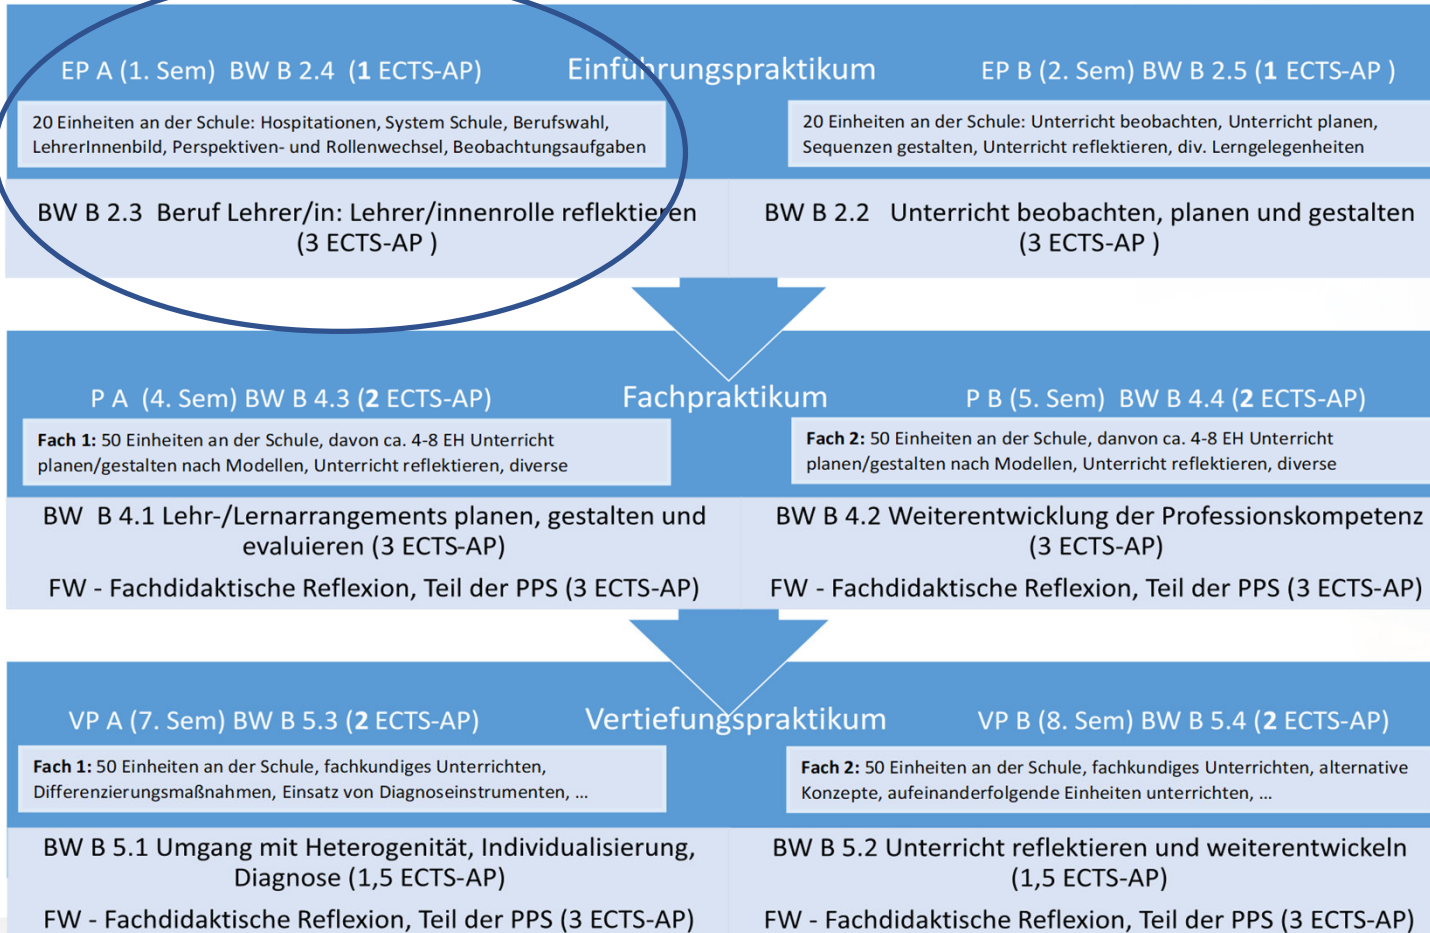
EP A (1. Sem) BW B 2.4 (**1** ECTS-AP)

Einführungspraktikum

EP B (2. Sem) BW B 2.5 (**1** ECTS-AP )

20 Einheiten an der Schule: Hospitationen, System Schule, Berufswahl, LehrerInnenbild, Perspektiven- und Rollenwechsel, Beobachtungsaufgaben

20 Einheiten an der Schule: Unterricht beobachten, Unterricht planen, Sequenzen gestalten, Unterricht reflektieren, div. Lerngelegenheiten

BW B 2.3 Beruf Lehrer/in: Lehrer/innenrolle reflektieren (3 ECTS-AP )

BW B 2.2 Unterricht beobachten, planen und gestalten (3 ECTS-AP )

P A (4. Sem) BW B 4.3 (**2** ECTS-AP)

Fachpraktikum

P B (5. Sem) BW B 4.4 (**2** ECTS-AP)

**Fach 1:** 50 Einheiten an der Schule, davon ca. 4-8 EH Unterricht planen/gestalten nach Modellen, Unterricht reflektieren, diverse

**Fach 2:** 50 Einheiten an der Schule, danvon ca. 4-8 EH Unterricht planen/gestalten nach Modellen, Unterricht reflektieren, diverse

BW B 4.1 Lehr-/Lernarrangements planen, gestalten und evaluieren (3 ECTS-AP)

FW - Fachdidaktische Reflexion, Teil der PPS (3 ECTS-AP)

BW B 4.2 Weiterentwicklung der Professionskompetenz (3 ECTS-AP)

FW - Fachdidaktische Reflexion, Teil der PPS (3 ECTS-AP)

VP A (7. Sem) BW B 5.3 (**2** ECTS-AP)

Vertiefungspraktikum

VP B (8. Sem) BW B 5.4 (**2** ECTS-AP)

**Fach 1:** 50 Einheiten an der Schule, fachkundiges Unterrichten, Differenzierungsmaßnahmen, Einsatz von Diagnoseinstrumenten, ...

**Fach 2:** 50 Einheiten an der Schule, fachkundiges Unterrichten, alternative Konzepte, aufeinanderfolgende Einheiten unterrichten, ...

BW B 5.1 Umgang mit Heterogenität, Individualisierung, Diagnose (1,5 ECTS-AP)

FW - Fachdidaktische Reflexion, Teil der PPS (3 ECTS-AP)

BW B 5.2 Unterricht reflektieren und weiterentwickeln (1,5 ECTS-AP)

FW - Fachdidaktische Reflexion, Teil der PPS (3 ECTS-AP)